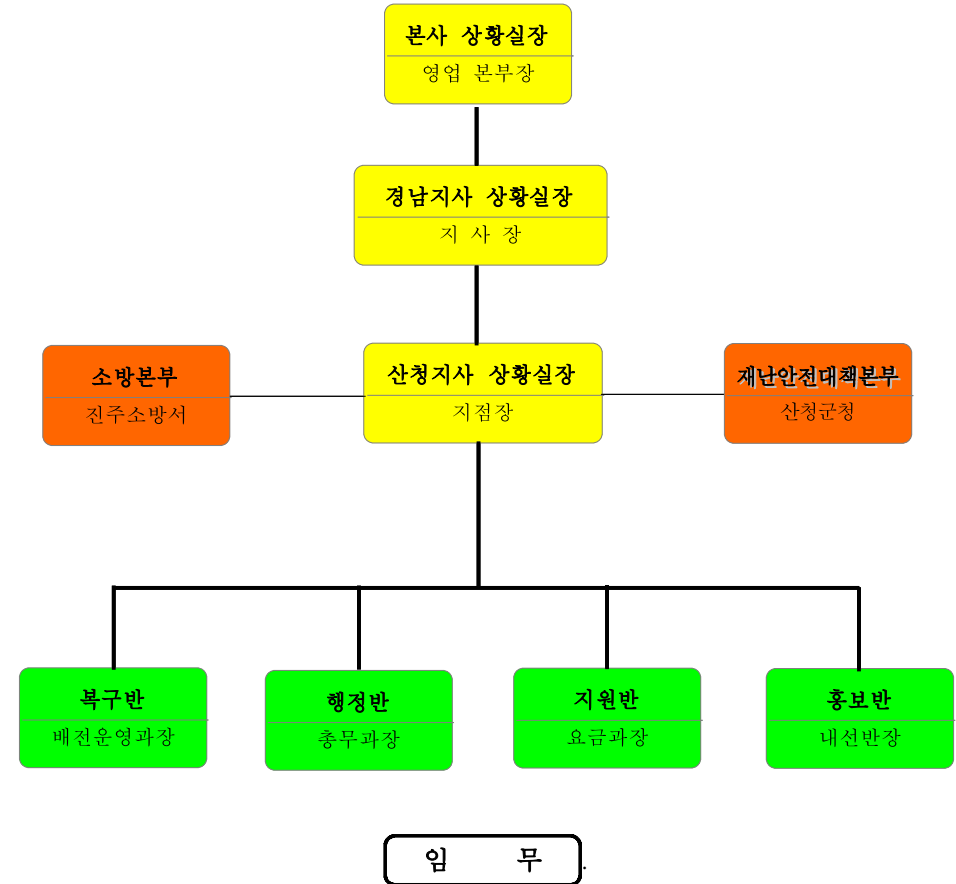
본사 상황실장
영업 본부장

경남지사 상황실장
지 사 장

소방본부
진주소방서

산청지사 상황실장
지점장

재난안전대책본부
산청군청

복구반
배전운영과장

행정반
총무과장

지원반
요금과장

홍보반
내선반장

임 무